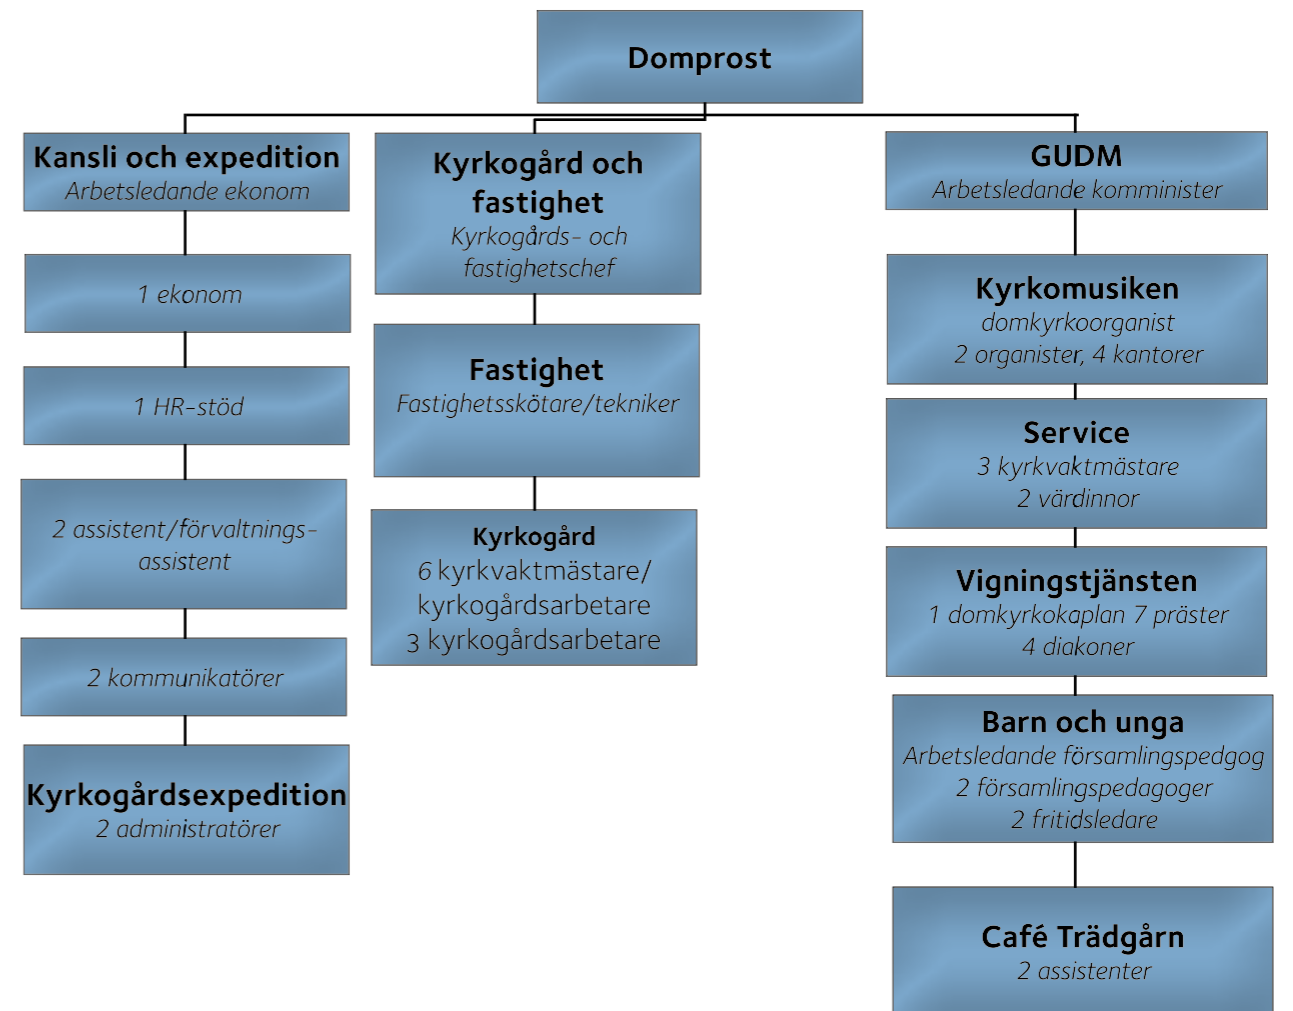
Domprost

Kansli och expedition
Arbetsledande ekonom

1 ekonom

1 HR-stöd

2 assistent/förvaltningsassistent

2 kommunikatörer

Kyrkogårdsexpedition
2 administratörer

Kyrkogård och fastighet
Kyrkogårds- och fastighetschef

Fastighet
Fastighetsskötare/tekniker

Kyrkogård
6 kyrkvaktmästare/ kyrkogårdsarbetare
3 kyrkogårdsarbetare

GUDM
Arbetsledande komminister

Kyrkomusiken
domkyrkoorganist
2 organister, 4 kantorer

Service
3 kyrkvaktmästare
2 värdinnor

Vigningstjänsten
1 domkyrkokaplan 7 präster
4 diakoner

Barn och unga
Arbetsledande församlingspedgog
2 församlingspedagoger
2 fritidsledare

Café Trädgårn
2 assistenter